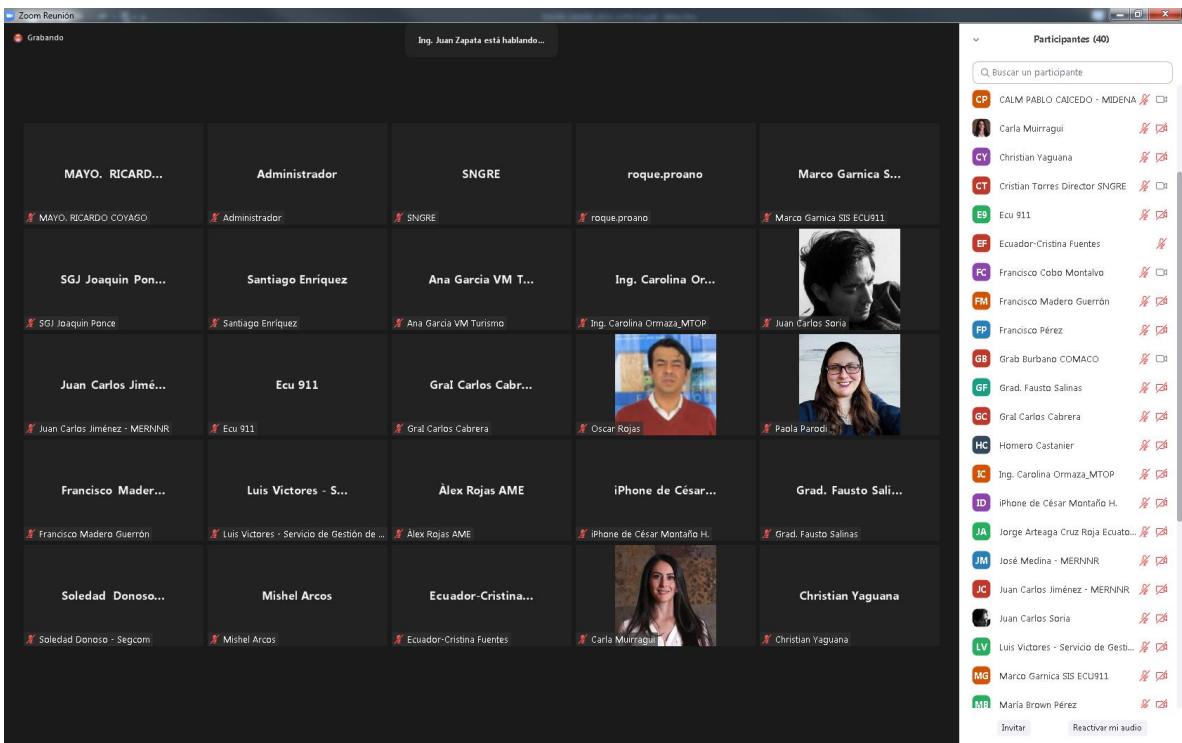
Zoom Reunión

Grabando

Ing. Juan Zapata está hablando...

MAYO. RICARD...
MAYO. RICARDO COYAGO

Administrador
Administrador

SNGRE
SNGRE

roque.proano
roque.proano

Marco Garnica S...
Marco Garnica SIS ECU911

SGJ Joaquin Pon...
SGJ Joaquin Ponce

Santiago Enriquez
Santiago Enriquez

Ana Garcia VM T...
Ana Garcia VM Turismo

Ing. Carolina Or...
Ing. Carolina Ormaza_MTOP

Juan Carlos Soria

Juan Carlos Jimé...
Juan Carlos Jiménez - MERNNR

Ecu 911
Ecu 911

Gral Carlos Cabr...
Gral Carlos Cabrera

Oscar Rojas

Paola Parodi

Francisco Mader...
Francisco Madero Guerrón

Luis Victores - S...
Luis Victores - Servicio de Gestión de ...

Àlex Rojas AME
Àlex Rojas AME

iPhone de César...
iPhone de César Montaño H.

Grad. Fausto Sali...
Grad. Fausto Salinas

Soledad Donoso...
Soledad Donoso - Segcom

Mishel Arcos
Mishel Arcos

Ecuador-Cristina...
Ecuador-Cristina Fuentes

Carla Muirragui

Christian Yaguana
Christian Yaguana

Participantes (40)

Buscar un participante

CP CALM PABLO CAICEDO - MIDENA
Carla Muirragui
CY Christian Yaguana
CT Cristian Torres Director SNGRE
E9 Ecu 911
EF Ecuador-Cristina Fuentes
FC Francisco Cobo Montalvo
FM Francisco Madero Guerrón
FP Francisco Pérez
GB Grab Burbano COMACO
GF Grad. Fausto Salinas
GC Gral Carlos Cabrera
HC Homero Castanier
IC Ing. Carolina Ormaza_MTOP
ID iPhone de César Montaño H.
JA Jorge Arteaga Cruz Roja Ecuato...
JM José Medina - MERNNR
JC Juan Carlos Jiménez - MERNNR
Juan Carlos Soria
LV Luis Victores - Servicio de Gesti...
MG Marco Garnica SIS ECU911
MB María Brown Pérez

Invitar
Reactivar mi audio